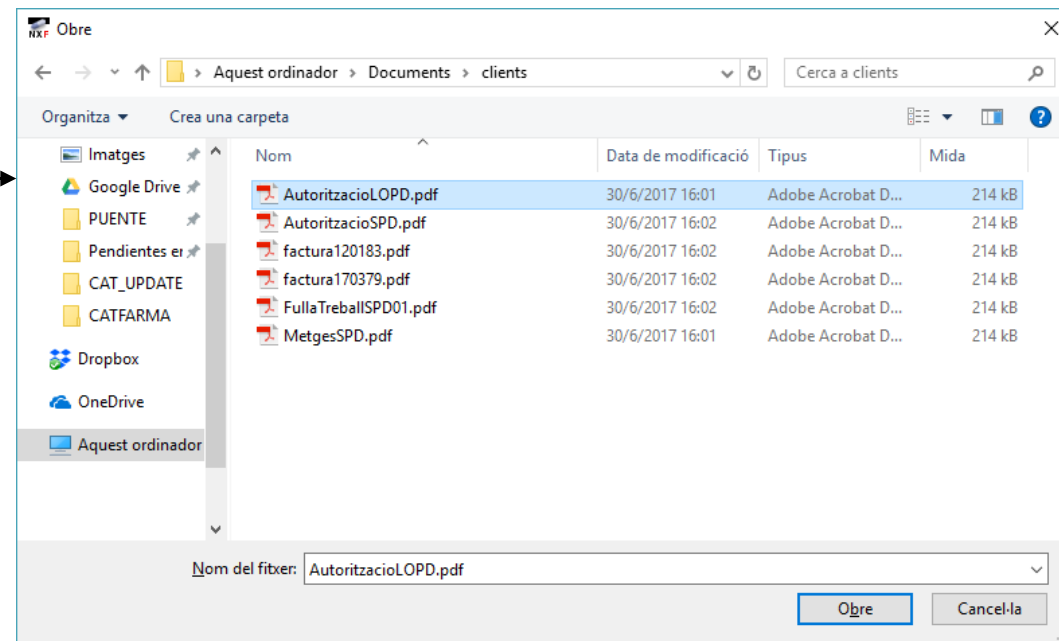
NXF Obre

Aquest ordinador › Documents › clients

Cerca a clients

Organitza ▾ Crea una carpeta

Imatges
Google Drive
PUENTE
Pendientes er
CAT_UPDATE
CATFARMA
Dropbox
OneDrive
Aquest ordinador

| Nom | Data de modificació | Tipus | Mida |
|---|---|---|---|
| AutoritzacioLOPD.pdf | 30/6/2017 16:01 | Adobe Acrobat D... | 214 kB |
| AutoritzacioSPD.pdf | 30/6/2017 16:02 | Adobe Acrobat D... | 214 kB |
| factura120183.pdf | 30/6/2017 16:02 | Adobe Acrobat D... | 214 kB |
| factura170379.pdf | 30/6/2017 16:02 | Adobe Acrobat D... | 214 kB |
| FullaTreballSPD01.pdf | 30/6/2017 16:02 | Adobe Acrobat D... | 214 kB |
| MetgesSPD.pdf | 30/6/2017 16:01 | Adobe Acrobat D... | 214 kB |

Nom del fitxer: AutoritzacioLOPD.pdf

Obre Cancel·la